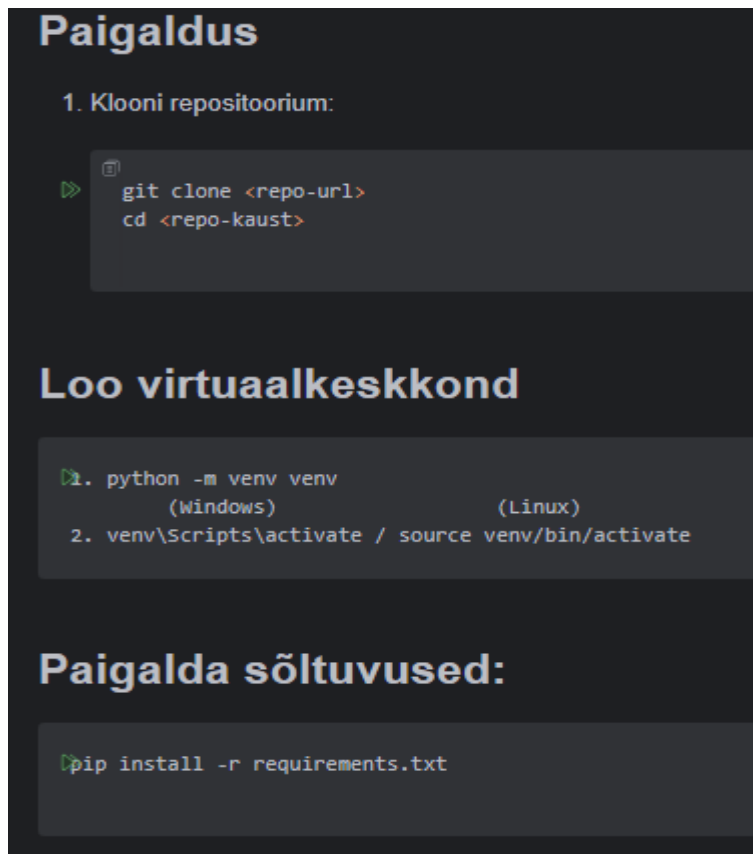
# Paigaldus

1. Klooni repositoorium:

```
git clone <repo-url>
cd <repo-kaust>
```

# Loo virtuaalkeskkond

```
1. python -m venv venv
       (Windows)                   (Linux)
2. venv\Scripts\activate / source venv/bin/activate
```

# Paigalda sõltuvused:

```
pip install -r requirements.txt
```